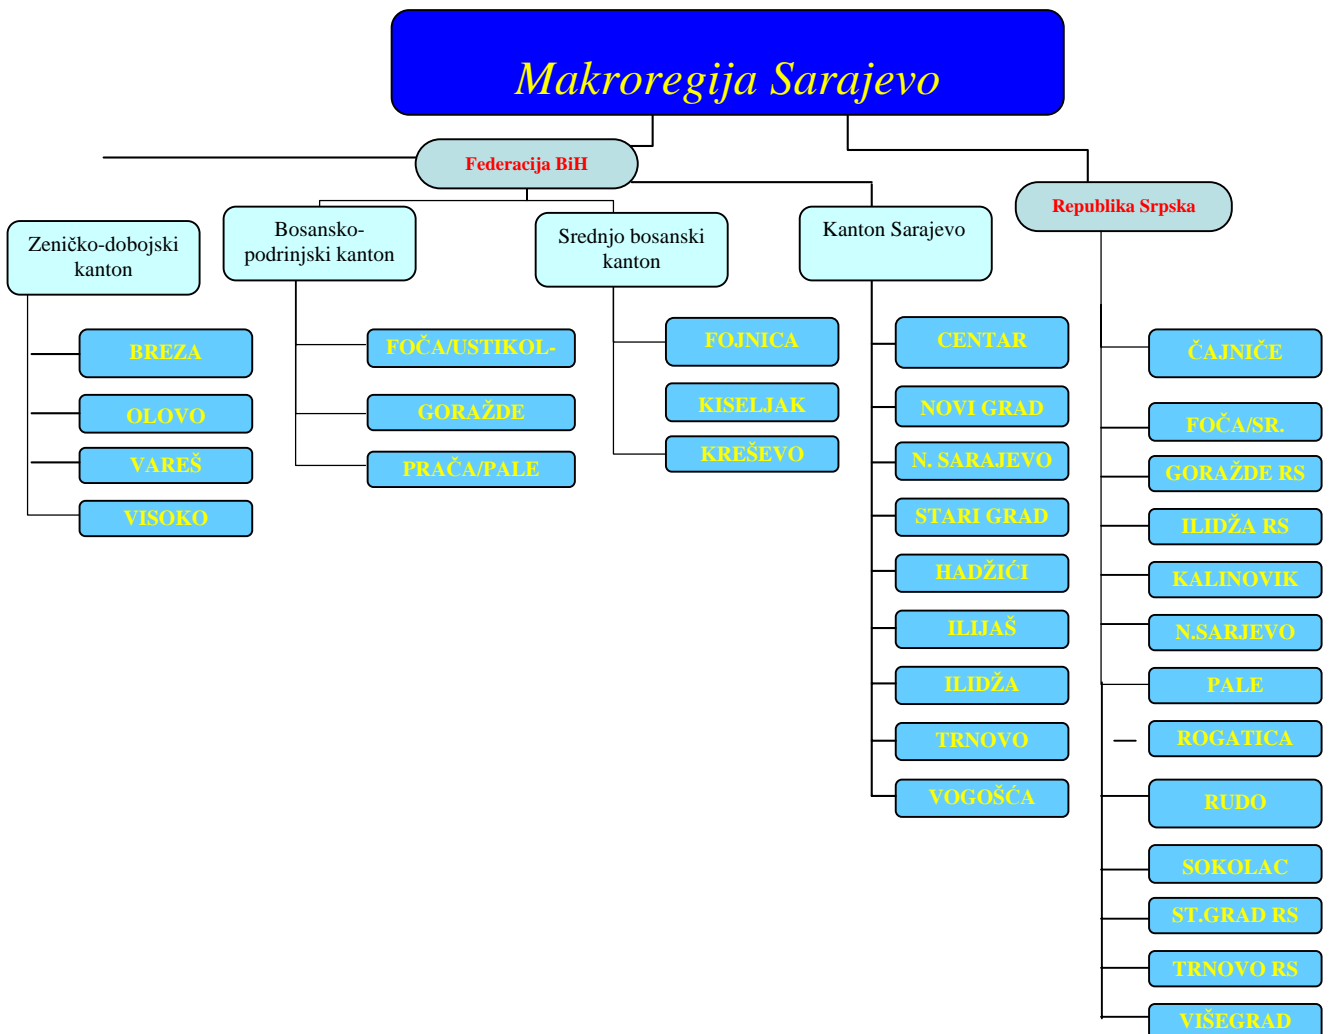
Makroregija Sarajevo

Federacija BiH

Republika Srpska

Zeničko-dobojski kanton

BREZA
OLOVO
VAREŠ
VISOKO

Bosansko-podrinjski kanton

FOČA/USTIKOL-
GORAŽDE
PRAČA/PALE

Srednjo bosanski kanton

FOJNICA
KISELJAK
KREŠEVO

Kanton Sarajevo

CENTAR
NOVI GRAD
N. SARAJEVO
STARI GRAD
HADŽIĆI
ILIJAŠ
ILIDŽA
TRNOVO
VOGOŠĆA

ČAJNIČE
FOČA/SR.
GORAŽDE RS
ILIDŽA RS
KALINOVIK
N.SARJEVO
PALE
ROGATICA
RUDO
SOKOLAC
ST.GRAD RS
TRNOVO RS
VIŠEGRAD